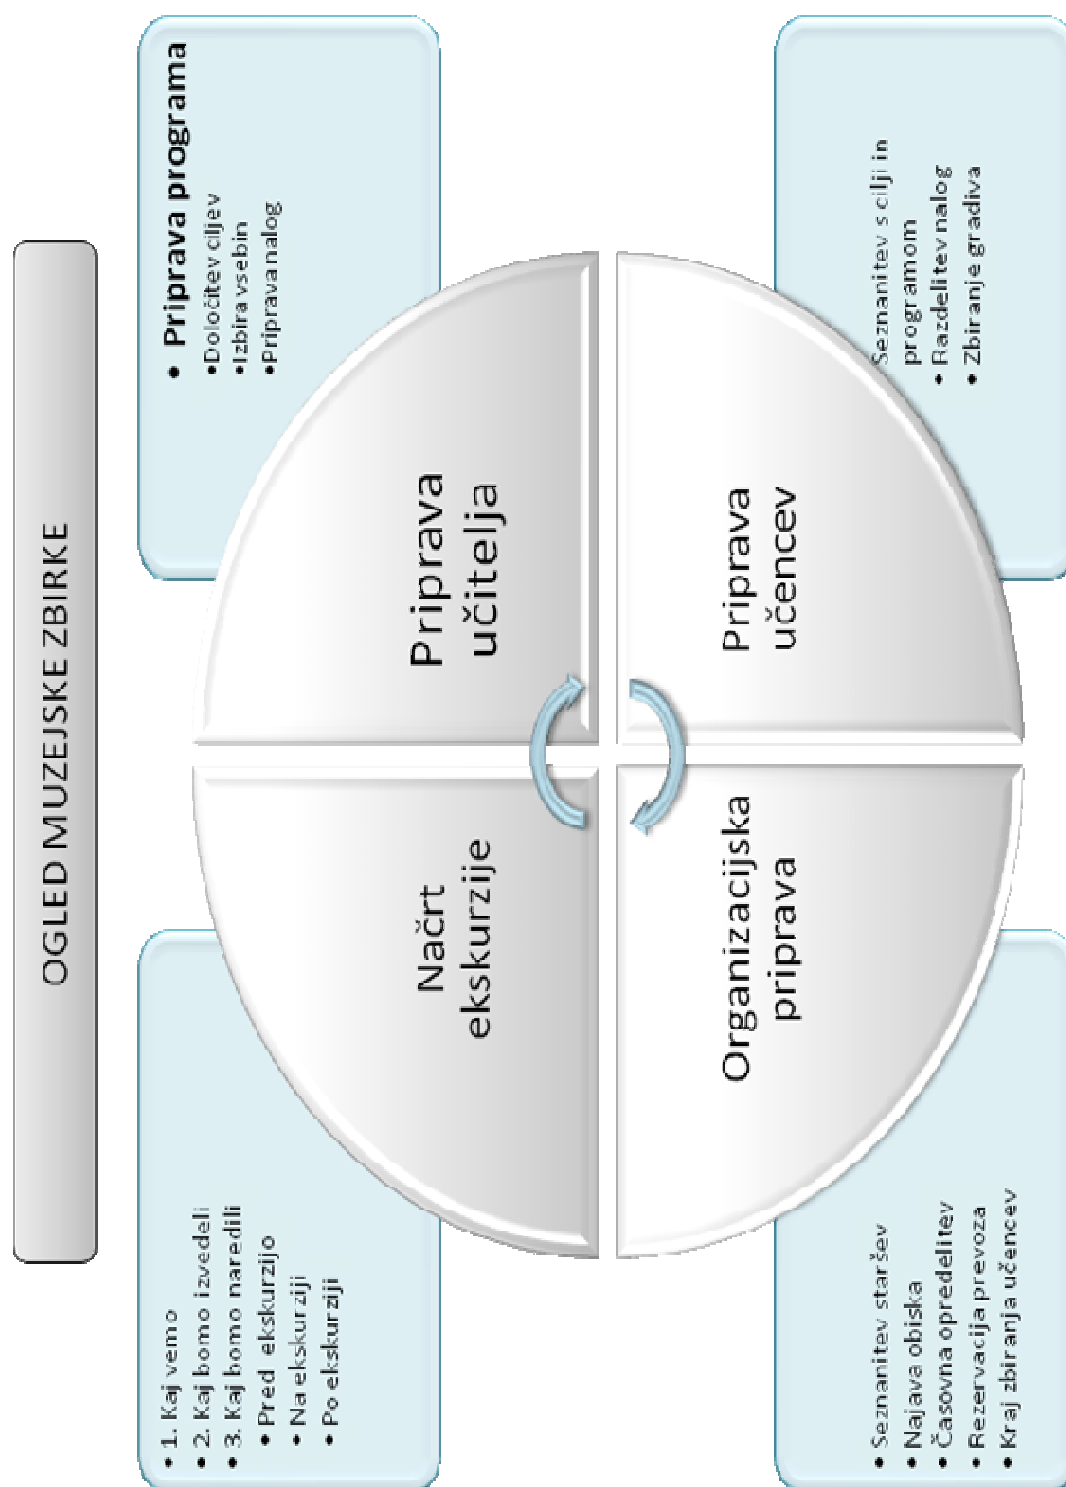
OGLED MUZEJSKE ZBIRKE

• Priprava programa
•Določitev ciljev
•Izbira vsebin
•Priprava nalog

Priprava učitelja

Priprava učencev

• Seznanitev s cilji in programom
• Razdelitev nalog
• Zbiranje gradiva

• 1. Kaj vemo
• 2. Kaj bomo izvedeli
• 3. Kaj bomo naredili
• Pred ekskurzijo
• Na ekskurziji
• Po ekskurziji

Načrt ekskurzije

Organizacijska priprava

• Seznanitev staršev
• Najava obiska
• Časovna opredelitev
• Rezervacija prevoza
• Kraj zbiranja učencev